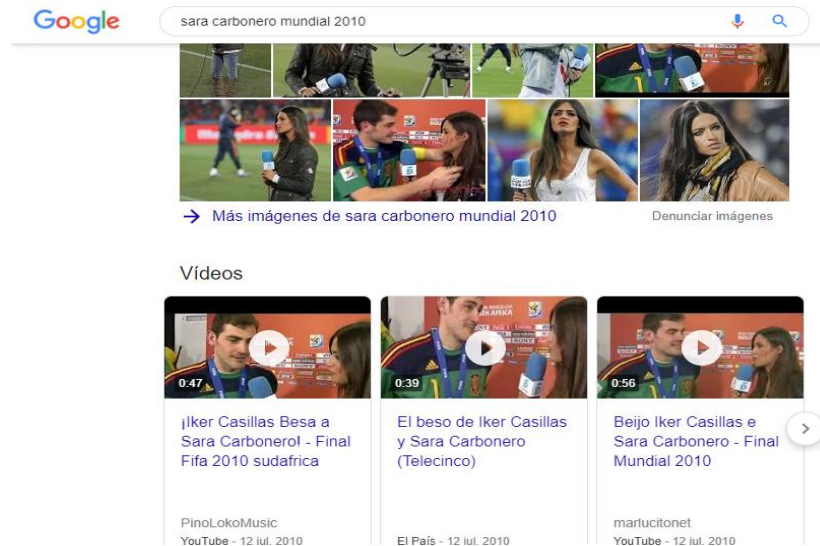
Google

sara carbonero mundial 2010

→ Más imágenes de sara carbonero mundial 2010

Denunciar imágenes

Vídeos

0:47

¡Iker Casillas Besa a Sara Carbonero! - Final Fifa 2010 sudafrica

PinoLokoMusic
YouTube - 12 jul. 2010

0:39

El beso de Iker Casillas y Sara Carbonero (Telecinco)

El País - 12 jul. 2010

0:56

Beijo Iker Casillas e Sara Carbonero - Final Mundial 2010

marlucitonet
YouTube - 12 jul. 2010